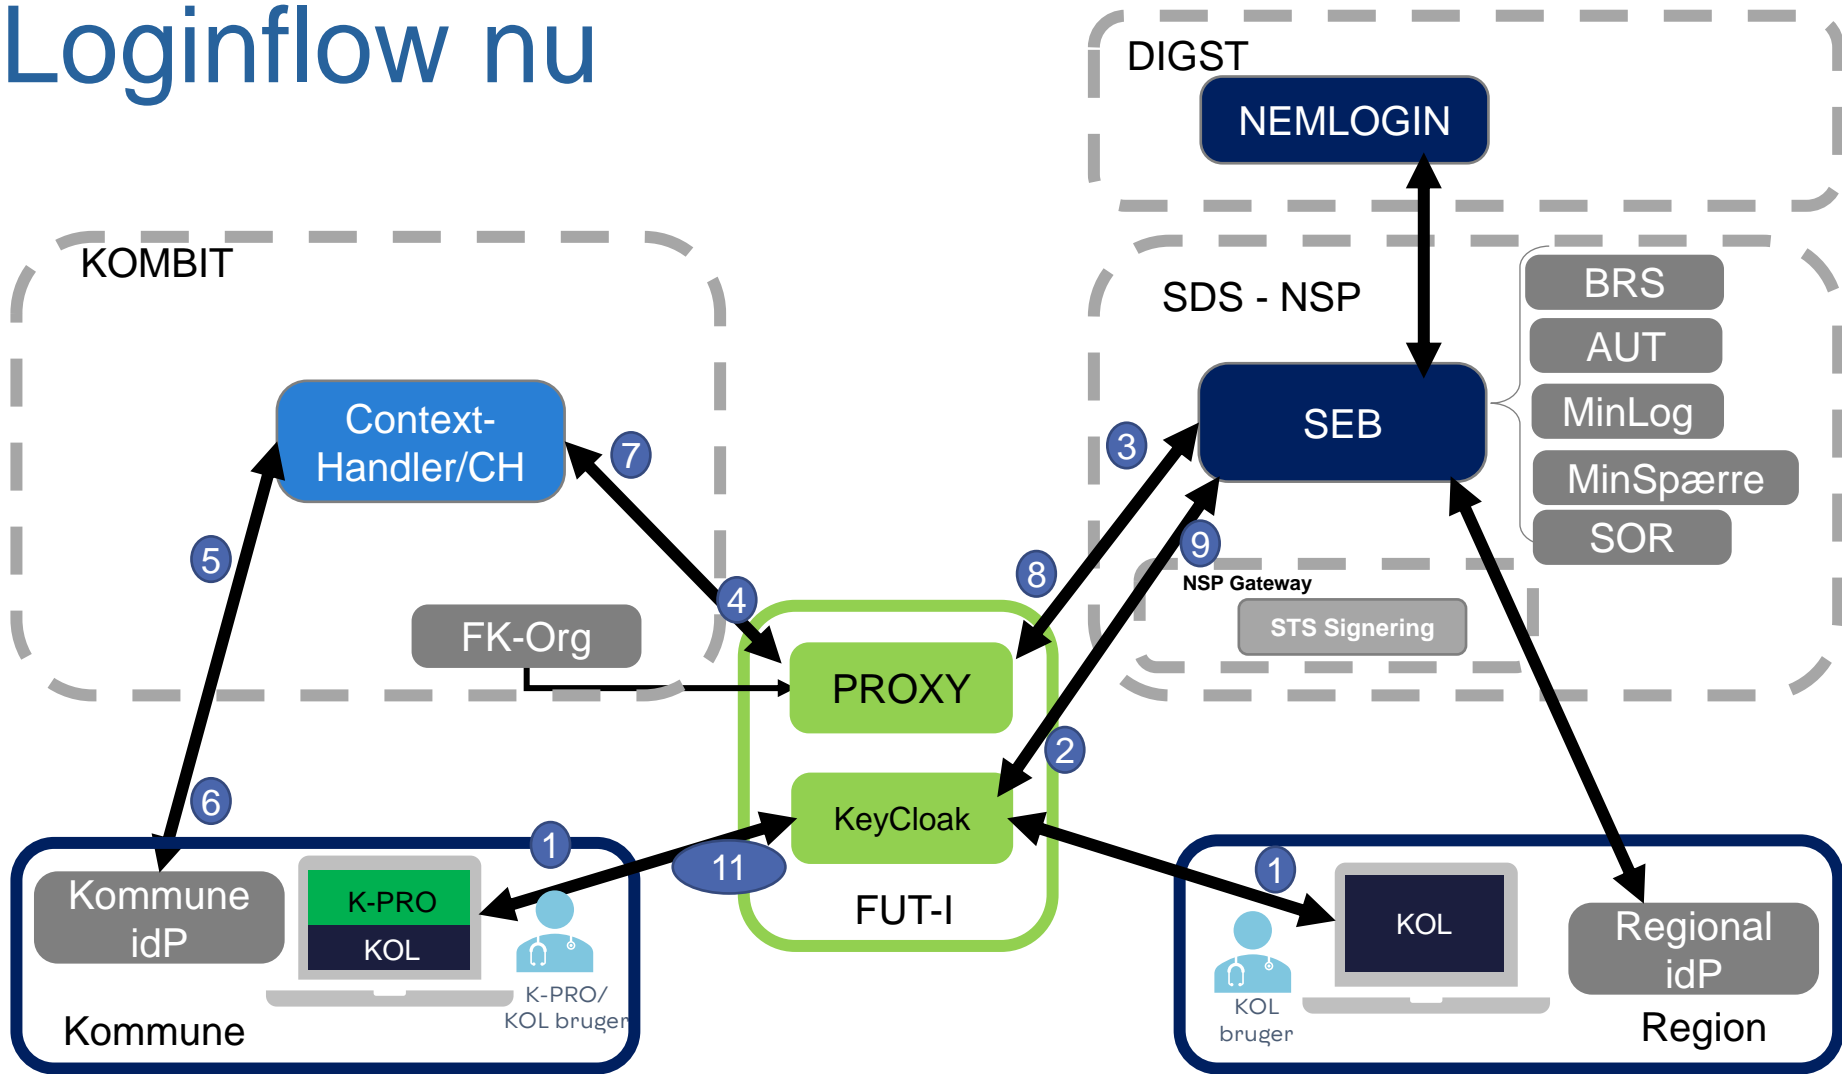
Loginflow nu

DIGST
NEMLOGIN

KOMBIT
Context-Handler/CH
FK-Org

SDS - NSP
SEB
BRS
AUT
MinLog
MinSpærre
SOR
NSP Gateway
STS Signering

PROXY
KeyCloak
FUT-I

1
2
3
4
5
6
7
8
9
11
1

Kommune idP
K-PRO
KOL
K-PRO/ KOL bruger
Kommune

KOL
KOL bruger
Regional idP
Region